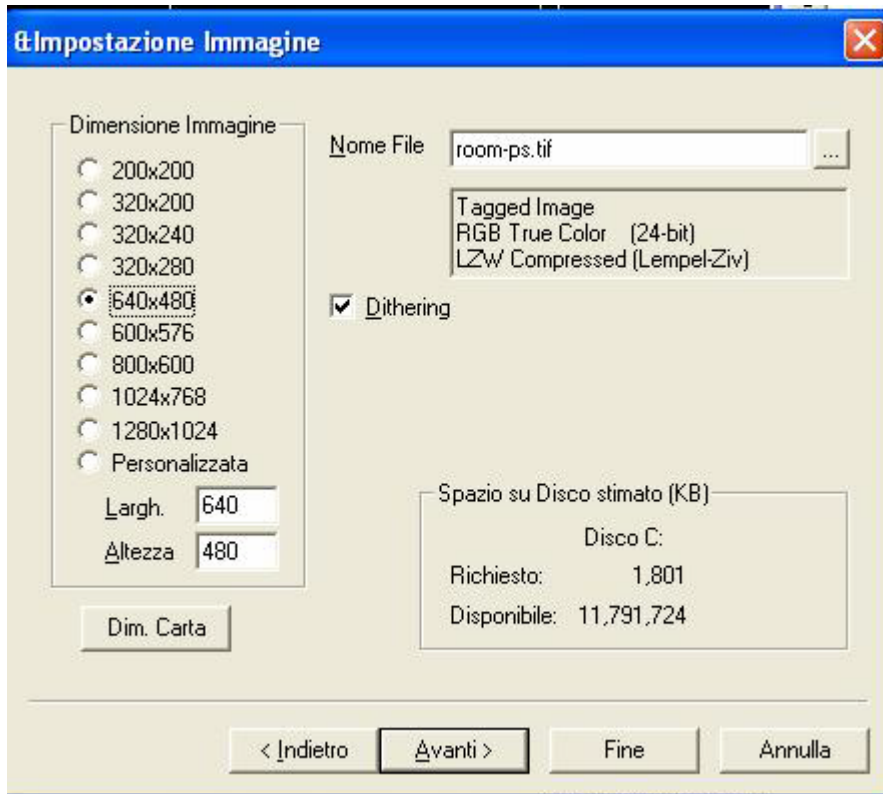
&Impostazione Immagine

Dimensione Immagine
200x200
320x200
320x240
320x280
640x480
600x576
800x600
1024x768
1280x1024
Personalizzata
Largh. 640
Altezza 480

Dim. Carta

Nome File room-ps.tif ...

Tagged Image
RGB True Color (24-bit)
LZW Compressed (Lempel-Ziv)

Dithering

Spazio su Disco stimato (KB)
Disco C:
Richiesto: 1,801
Disponibile: 11,791,724

< Indietro
Avanti >
Fine
Annulla